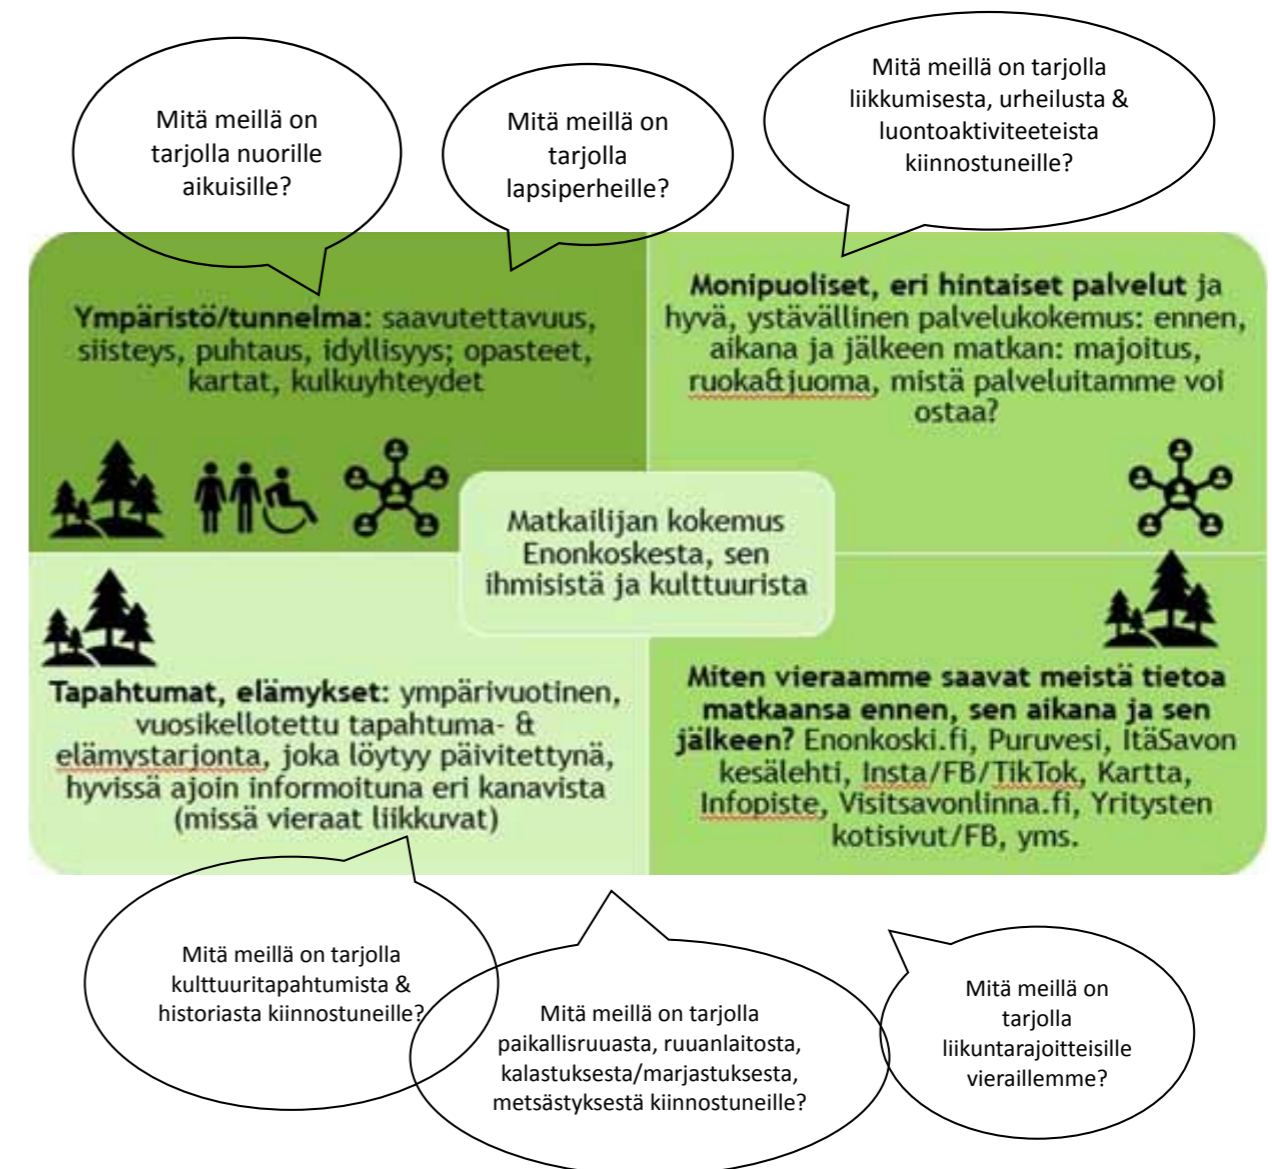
Mitä meillä on tarjolla nuorille aikuisille?

Mitä meillä on tarjolla lapsiperheille?

Mitä meillä on tarjolla liikkumisesta, urheilusta & luontoaktiviteeteista kiinnostuneille?

Ympäristö/tunnelma: saavutettavuus, siisteys, puhtaus, idyllisyys; opasteet, kartat, kulkuyhteydet

Monipuoliset, eri hintaiset palvelut ja hyvä, ystävällinen palvelukokemus: ennen, aikana ja jälkeen matkan: majoitus, ruoka&juoma, mistä palveluitamme voi ostaa?

Matkailijan kokemus Enonkoskesta, sen ihmisistä ja kulttuurista

Tapahtumat, elämykset: ympärivuotinen, vuosikellotettu tapahtuma- & elämystarjonta, joka löytyy päivitettynä, hyvissä ajoin informoituna eri kanavista (missä vieraat liikkuvat)

Miten vieraamme saavat meistä tietoa matkaansa ennen, sen aikana ja sen jälkeen? Enonkoski.fi, Puruvesi, ItäSavon kesälehti, Insta/FB/TikTok, Kartta, Infopiste, Visitsavonlinna.fi, Yritysten kotisivut/FB, yms.

Mitä meillä on tarjolla kulttuuritapahtumista & historiasta kiinnostuneille?

Mitä meillä on tarjolla paikallisruuasta, ruuanlaitosta, kalastuksesta/marjastuksesta, metsästyksestä kiinnostuneille?

Mitä meillä on tarjolla liikuntarajoitteisille vieraillemme?